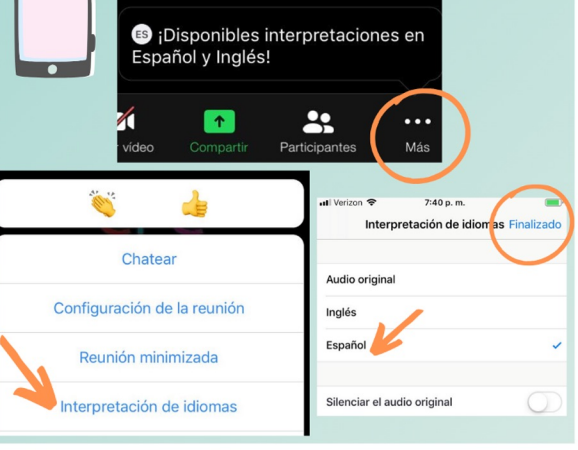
ES ¡Disponibles interpretaciones en Español y Inglés!

r video Compartir Participantes Más

Chatear

Configuración de la reunión

Reunión minimizada

Interpretación de idiomas

Verizon 7:40 p. m.

Interpretación de idiomas Finalizado

Audio original

Inglés

Español

Silenciar el audio original